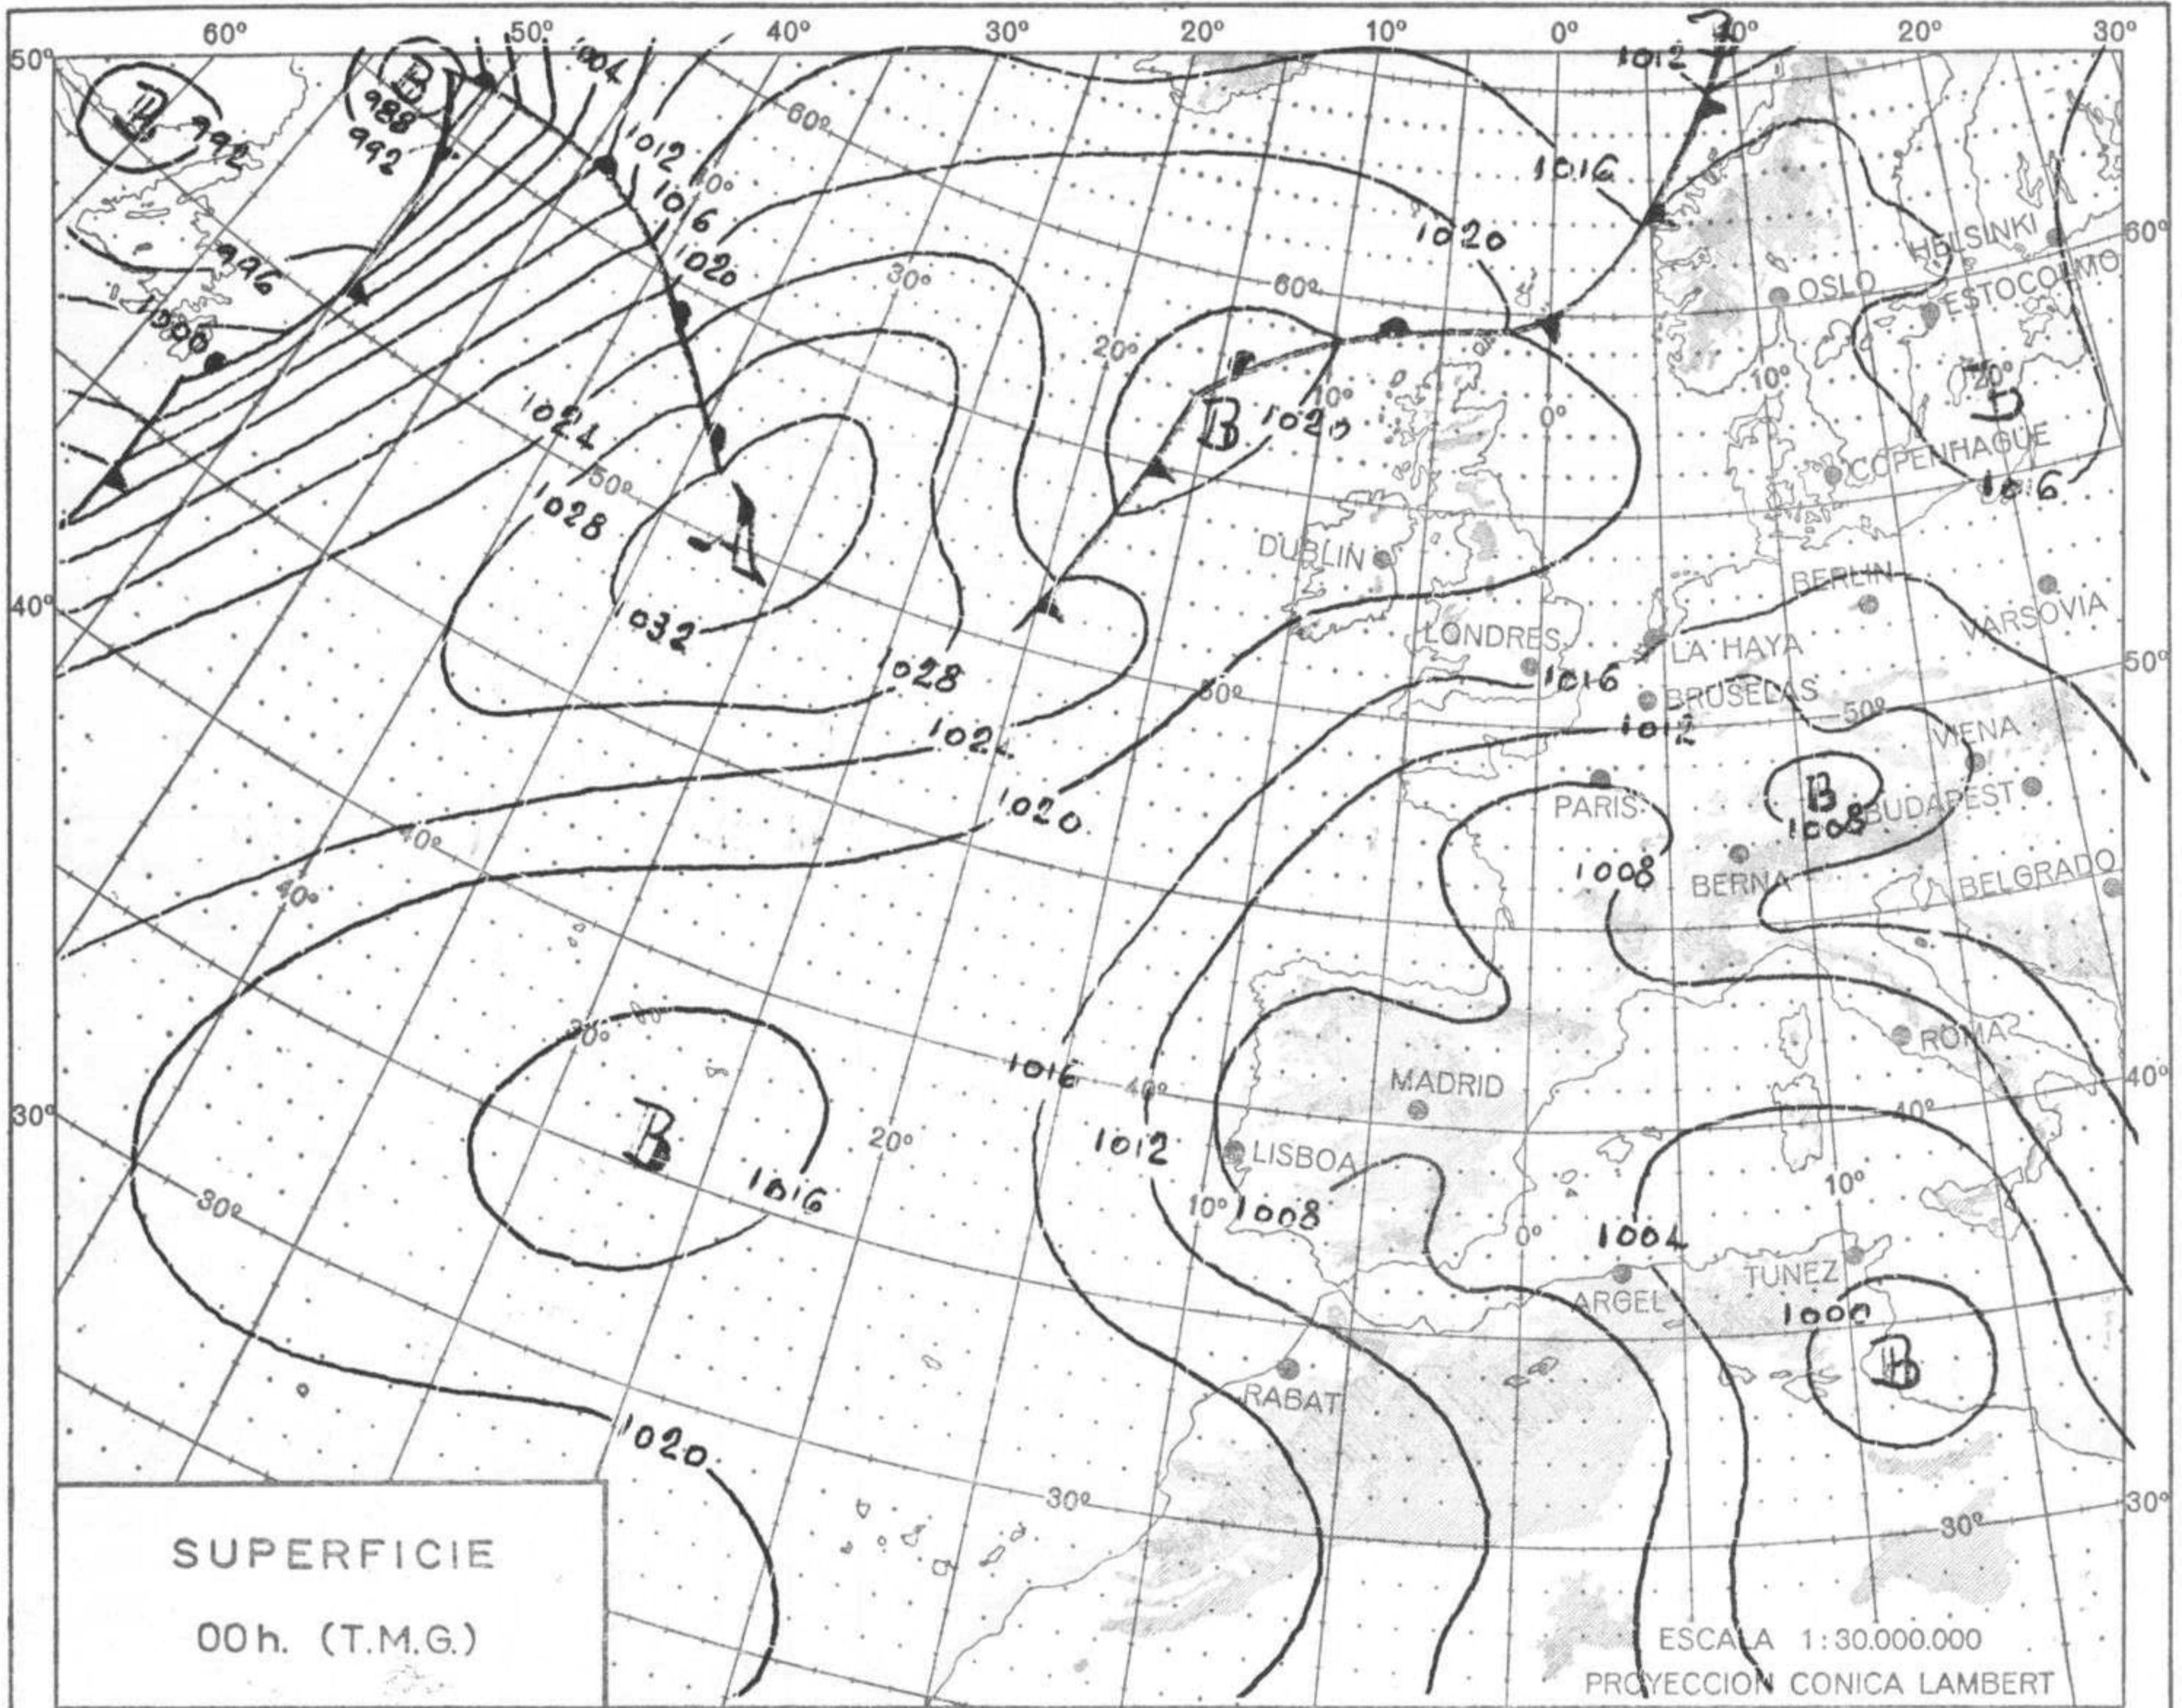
60º 50º 40º 30º 20º 10º 0º 10º 20º 30º

50º

B
992
B
988
992
1004
1012
1016
1020
1012
996
1000
1024
1028
1032
A
1016
1020
1020
B
60º
50º
30º
20º
10º
0º
1020
B

OSLO
HELSINKI
ESTOCOLMO
10º
20º
D
COPENHAGUE
1016
60º

DUBLIN
LONDRES
LA HAYA
BRUSELAS
BERLIN
VARSOVIA
1016
1012
50º
VIENA
B
1008
BUDAPEST
PARIS
1008
BERNA
BELGRADO

40º
1028
1024
1020
50º
40º
40º

30º
20º
B
1016
30º
1016
40º
1012
MADRID
LISBOA
10º
1008
0º
1004
40º
10º
ROMA
TUNEZ
ARGEL
1000
B
RABAT
1020
30º
30º

40º
50º
30º

SUPERFICIE
00h. (T.M.G.)

ESCALA 1: 30.000.000
PROYECCION CONICA LAMBERT